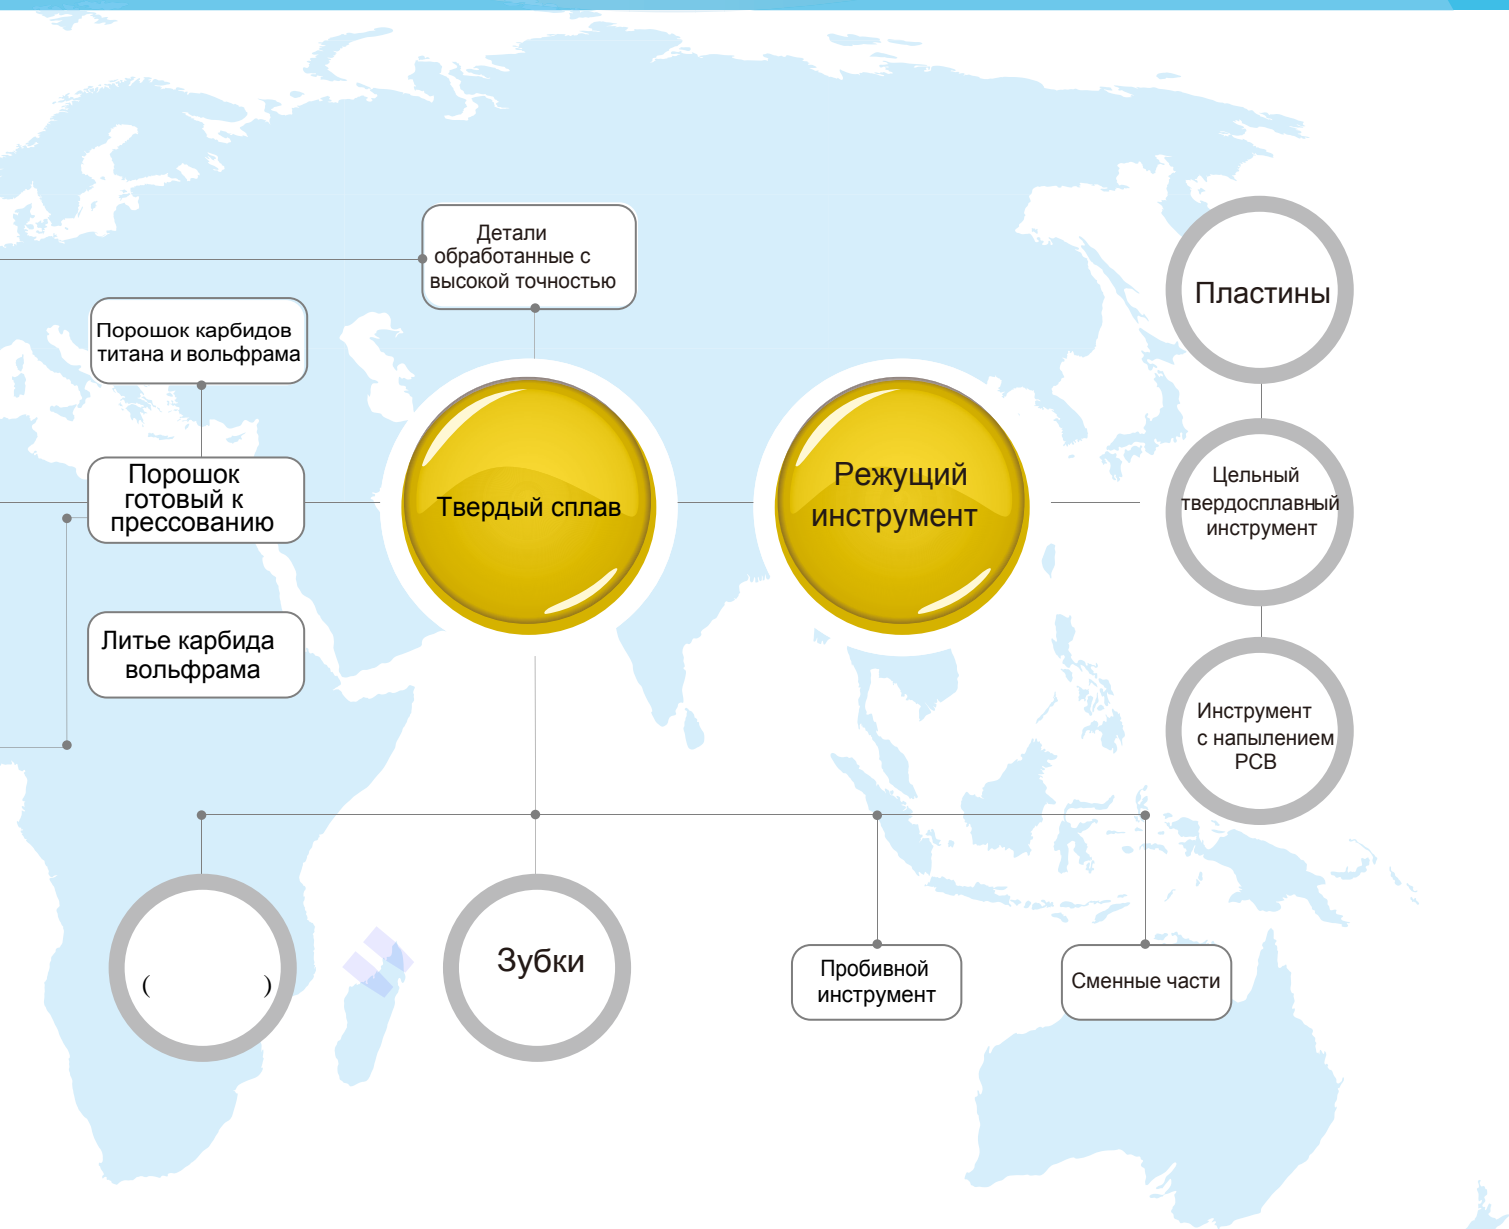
Детали обработанные с высокой точностью

Порошок карбидов титана и вольфрама

Порошок готовый к прессованию

Литье карбида вольфрама

Твердый сплав

Режущий инструмент

Пластины

Цельный твердосплавный инструмент

Инструмент с напылением PCB

( )

Зубки

Пробивной инструмент

Сменные части